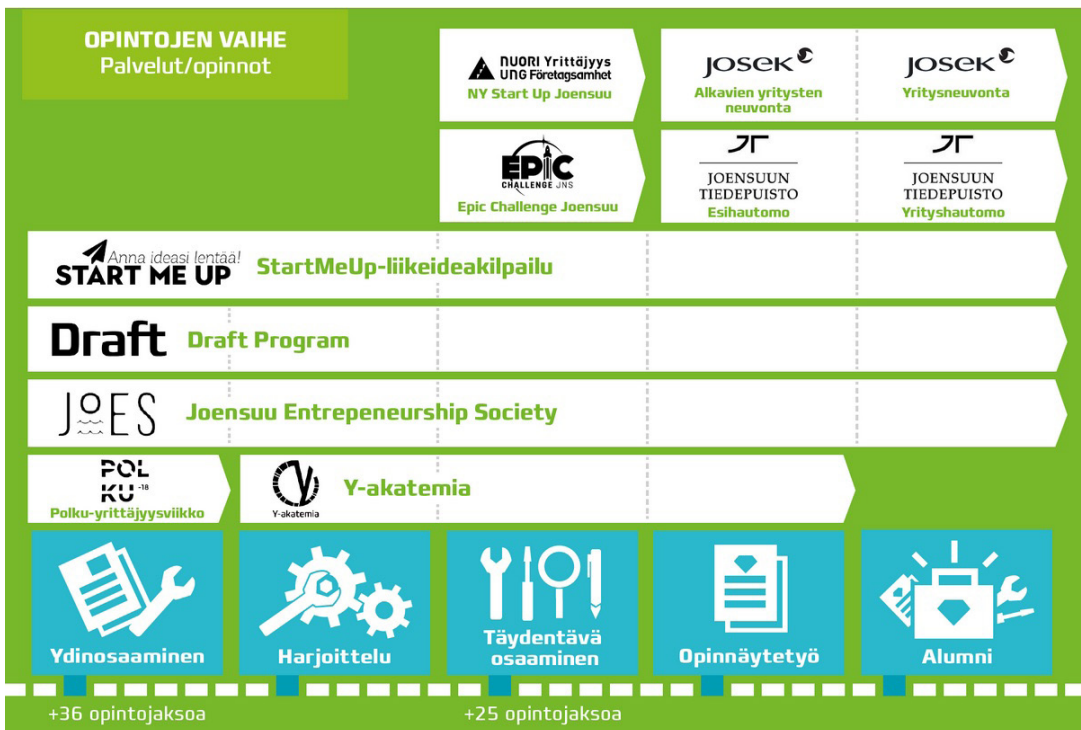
OPINTOJEN VAIHE
Palvelut/opinnot

NUORI Yrittäjyys
UNG Företagsamhet
NY Start Up Joensuu

JOSEK
Alkavien yritysten neuvonta

JOSEK
Yritysneuvonta

EPIC CHALLENGE JNS
Epic Challenge Joensuu

JOENSUUN TIEDEPUISTO
Esihautomo

JOENSUUN TIEDEPUISTO
Yrityshautomo

Anna ideasi lentää!
START ME UP
StartMeUp-liikeideakilpailu

Draft
Draft Program

JOES
Joensuu Entrepeneurship Society

POLKU -18
Polku-yrittäjyysviikko

Y-akatemia
Y-akatemia

Ydinosaaminen

Harjoittelu

Täydentävä osaaminen

Opinnäytetyö

Alumni

+36 opintojaksoa

+25 opintojaksoa